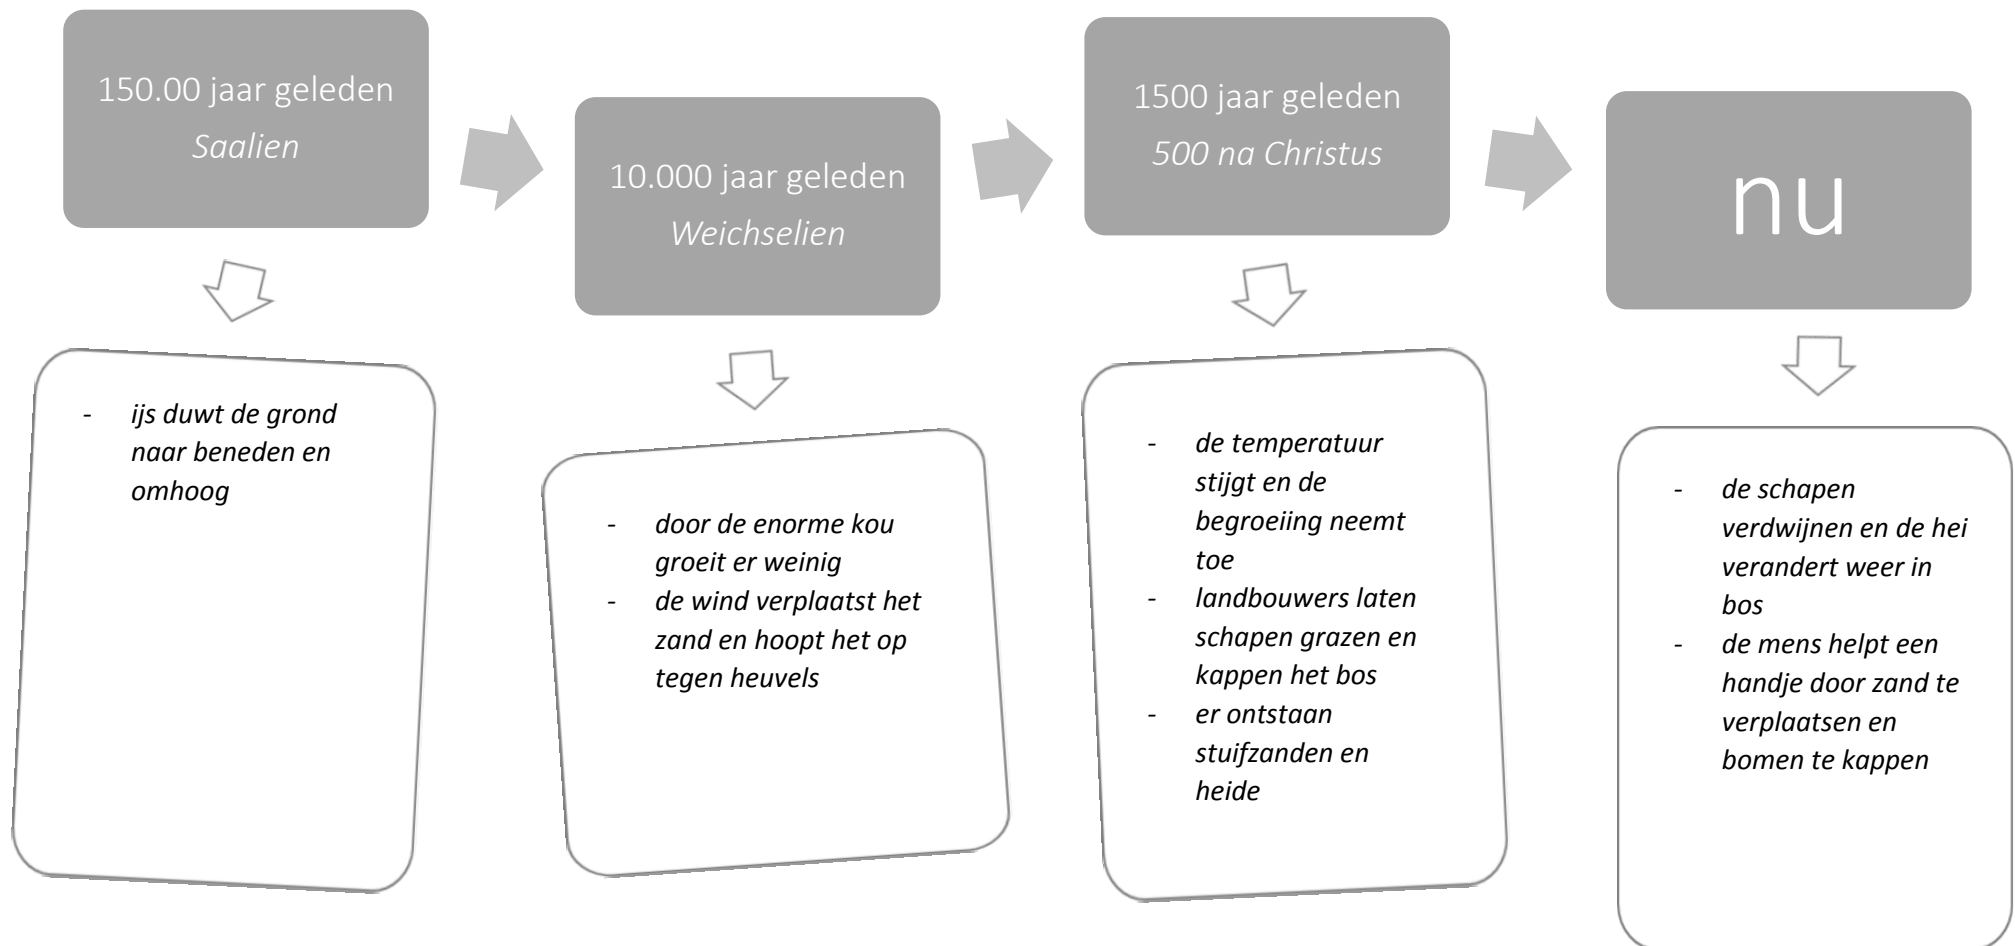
150.00 jaar geleden
*Saalien*

- *ijs duwt de grond naar beneden en omhoog*

10.000 jaar geleden
*Weichselien*

- *door de enorme kou groeit er weinig*
- *de wind verplaatst het zand en hoopt het op tegen heuvels*

1500 jaar geleden
*500 na Christus*

- *de temperatuur stijgt en de begroeiing neemt toe*
- *landbouwers laten schapen grazen en kappen het bos*
- *er ontstaan stuifzanden en heide*

nu

- *de schapen verdwijnen en de hei verandert weer in bos*
- *de mens helpt een handje door zand te verplaatsen en bomen te kappen*